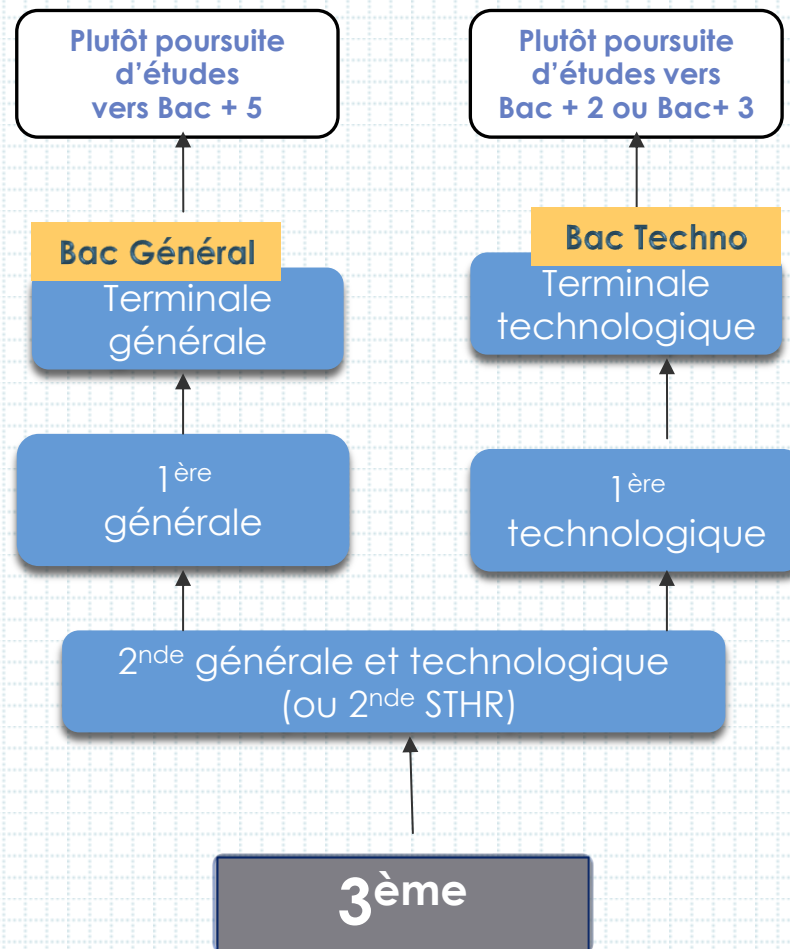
Plutôt poursuite d'études vers Bac + 5

Plutôt poursuite d'études vers Bac + 2 ou Bac+ 3

Bac Général

Terminale générale

Bac Techno

Terminale technologique

1$^{ère}$ générale

1$^{ère}$ technologique

2$^{nde}$ générale et technologique (ou 2$^{nde}$ STHR)

3$^{ème}$